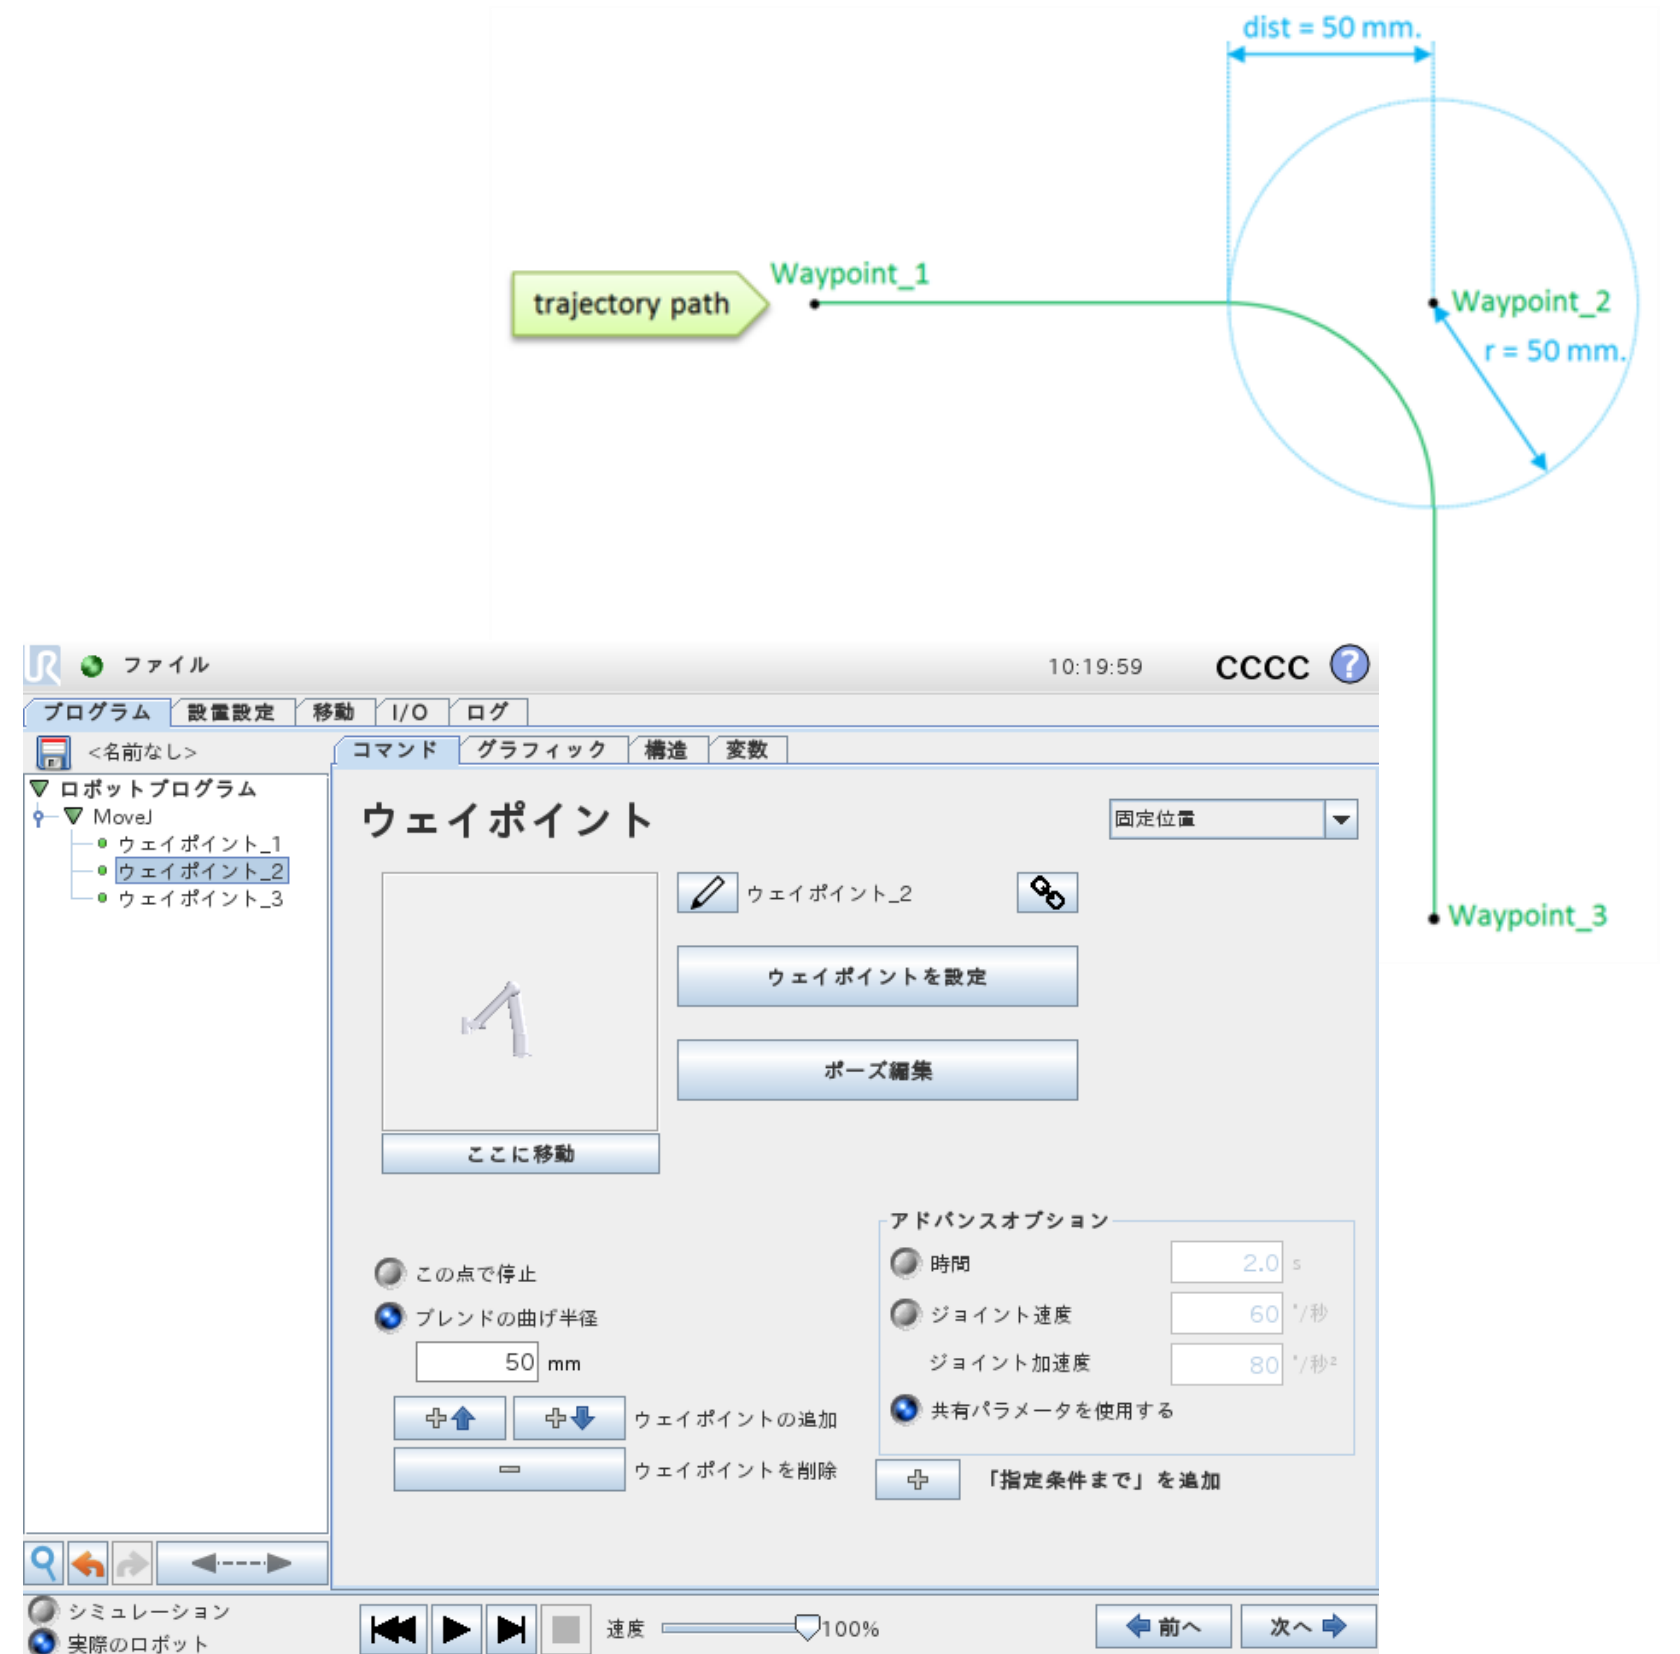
dist = 50 mm.

trajectory path

Waypoint_1

Waypoint_2

r = 50 mm.

Waypoint_3

ファイル

10:19:59

CCCC

?

プログラム | 設置設定 | 移動 | I/O | ログ

<名前なし>

コマンド | グラフィック | 構造 | 変数

ロボットプログラム
MoveJ
ウェイポイント_1
ウェイポイント_2
ウェイポイント_3

ウェイポイント

固定位置

ウェイポイント_2

ウェイポイントを設定

ポーズ編集

ここに移動

この点で停止

ブレンドの曲げ半径

50 mm

ウェイポイントの追加

ウェイポイントを削除

アドバンスオプション

時間 2.0 s

ジョイント速度 60 °/秒

ジョイント加速度 80 °/秒²

共有パラメータを使用する

「指定条件まで」を追加

シミュレーション

実際のロボット

速度 100%

前へ

次へ